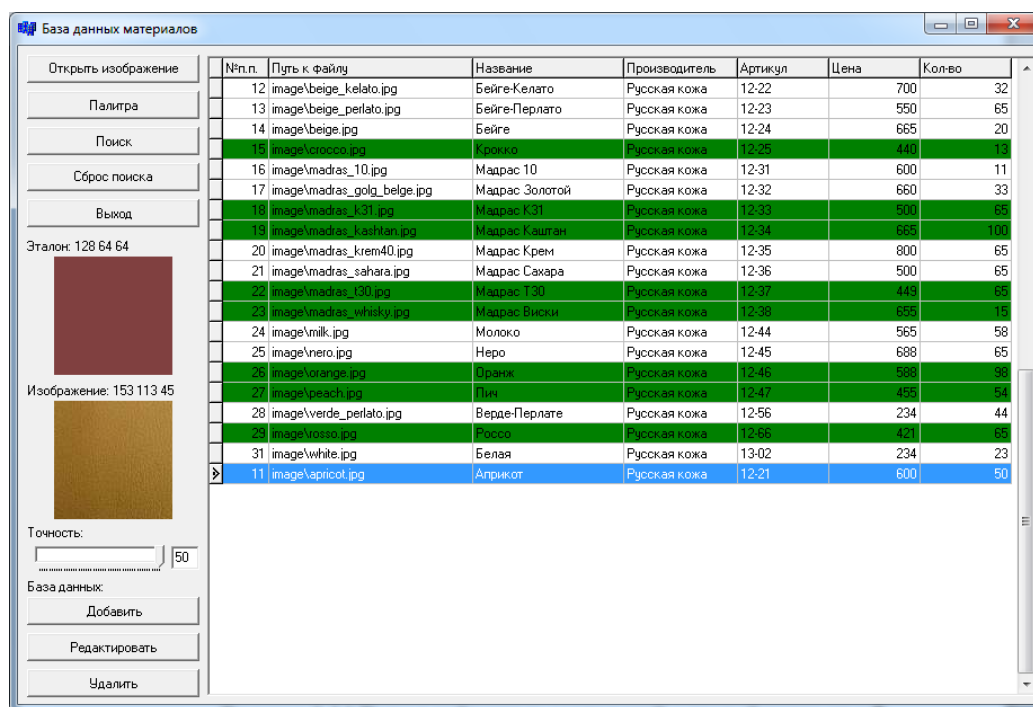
База данных материалов

Открыть изображение

Палитра

Поиск

Сброс поиска

Выход

Эталон: 128 64 64

Изображение: 153 113 45

Точность:

50

База данных:

Добавить

Редактировать

Удалить

| №п.п. | Путь к файлу | Название | Производитель | Артикул | Цена | Кол-во |
|---|---|---|---|---|---|---|
| 12 | image\beige_kelato.jpg | Бейге-Келато | Русская кожа | 12-22 | 700 | 32 |
| 13 | image\beige_perlato.jpg | Бейге-Перлато | Русская кожа | 12-23 | 550 | 65 |
| 14 | image\beige.jpg | Бейге | Русская кожа | 12-24 | 665 | 20 |
| 15 | image\crocco.jpg | Крокко | Русская кожа | 12-25 | 440 | 13 |
| 16 | image\madras_10.jpg | Мадрас 10 | Русская кожа | 12-31 | 600 | 11 |
| 17 | image\madras_golg_belge.jpg | Мадрас Золотой | Русская кожа | 12-32 | 660 | 33 |
| 18 | image\madras_k31.jpg | Мадрас К31 | Русская кожа | 12-33 | 500 | 65 |
| 19 | image\madras_kashtan.jpg | Мадрас Каштан | Русская кожа | 12-34 | 665 | 100 |
| 20 | image\madras_krem40.jpg | Мадрас Крем | Русская кожа | 12-35 | 800 | 65 |
| 21 | image\madras_sahara.jpg | Мадрас Сахара | Русская кожа | 12-36 | 500 | 65 |
| 22 | image\madras_t30.jpg | Мадрас Т30 | Русская кожа | 12-37 | 449 | 65 |
| 23 | image\madras_whisky.jpg | Мадрас Виски | Русская кожа | 12-38 | 655 | 15 |
| 24 | image\milk.jpg | Молоко | Русская кожа | 12-44 | 565 | 58 |
| 25 | image\nero.jpg | Неро | Русская кожа | 12-45 | 688 | 65 |
| 26 | image\orange.jpg | Оранж | Русская кожа | 12-46 | 588 | 98 |
| 27 | image\peach.jpg | Пич | Русская кожа | 12-47 | 455 | 54 |
| 28 | image\verde_perlato.jpg | Верде-Перлате | Русская кожа | 12-56 | 234 | 44 |
| 29 | image\rosso.jpg | Россо | Русская кожа | 12-66 | 421 | 65 |
| 31 | image\white.jpg | Белая | Русская кожа | 13-02 | 234 | 23 |
| 11 | image\apricot.jpg | Априкот | Русская кожа | 12-21 | 600 | 50 |